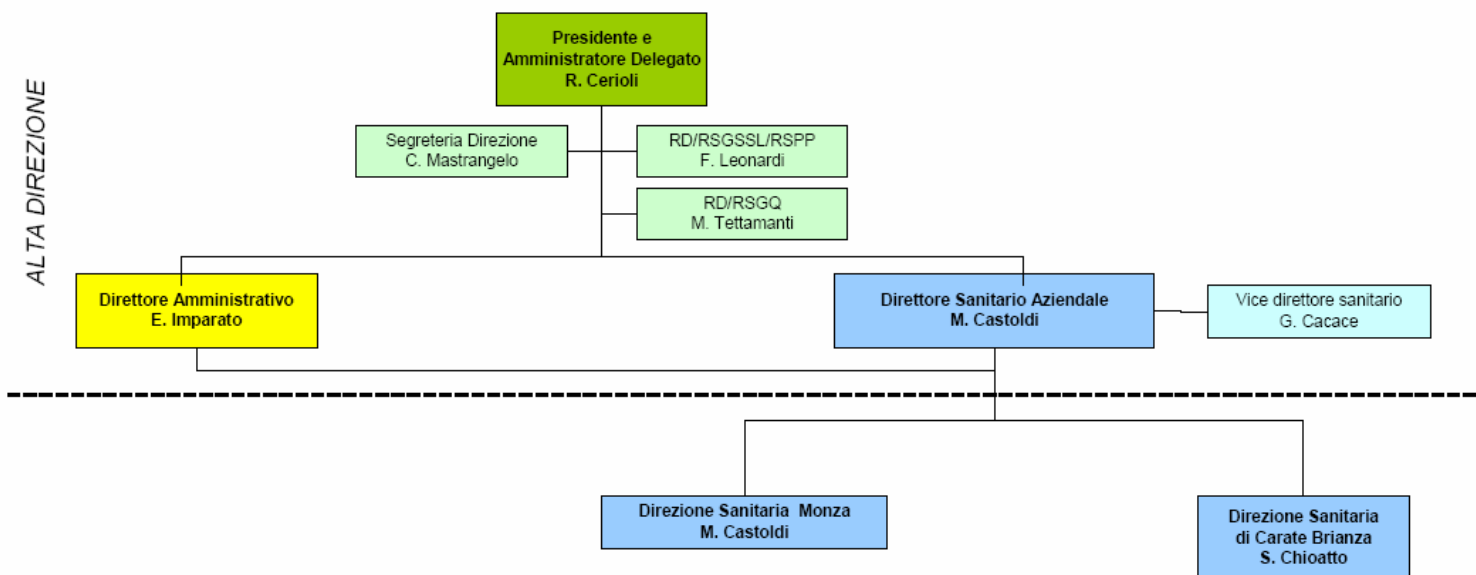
ALTA DIREZIONE

Presidente e Amministratore Delegato
R. Cerioli

Segreteria Direzione
C. Mastrangelo

RD/RSGSSL/RSPP
F. Leonardi

RD/RSGQ
M. Tettamanti

Direttore Amministrativo
E. Imparato

Direttore Sanitario Aziendale
M. Castoldi

Vice direttore sanitario
G. Cacace

Direzione Sanitaria Monza
M. Castoldi

Direzione Sanitaria di Carate Brianza
S. Chioatto